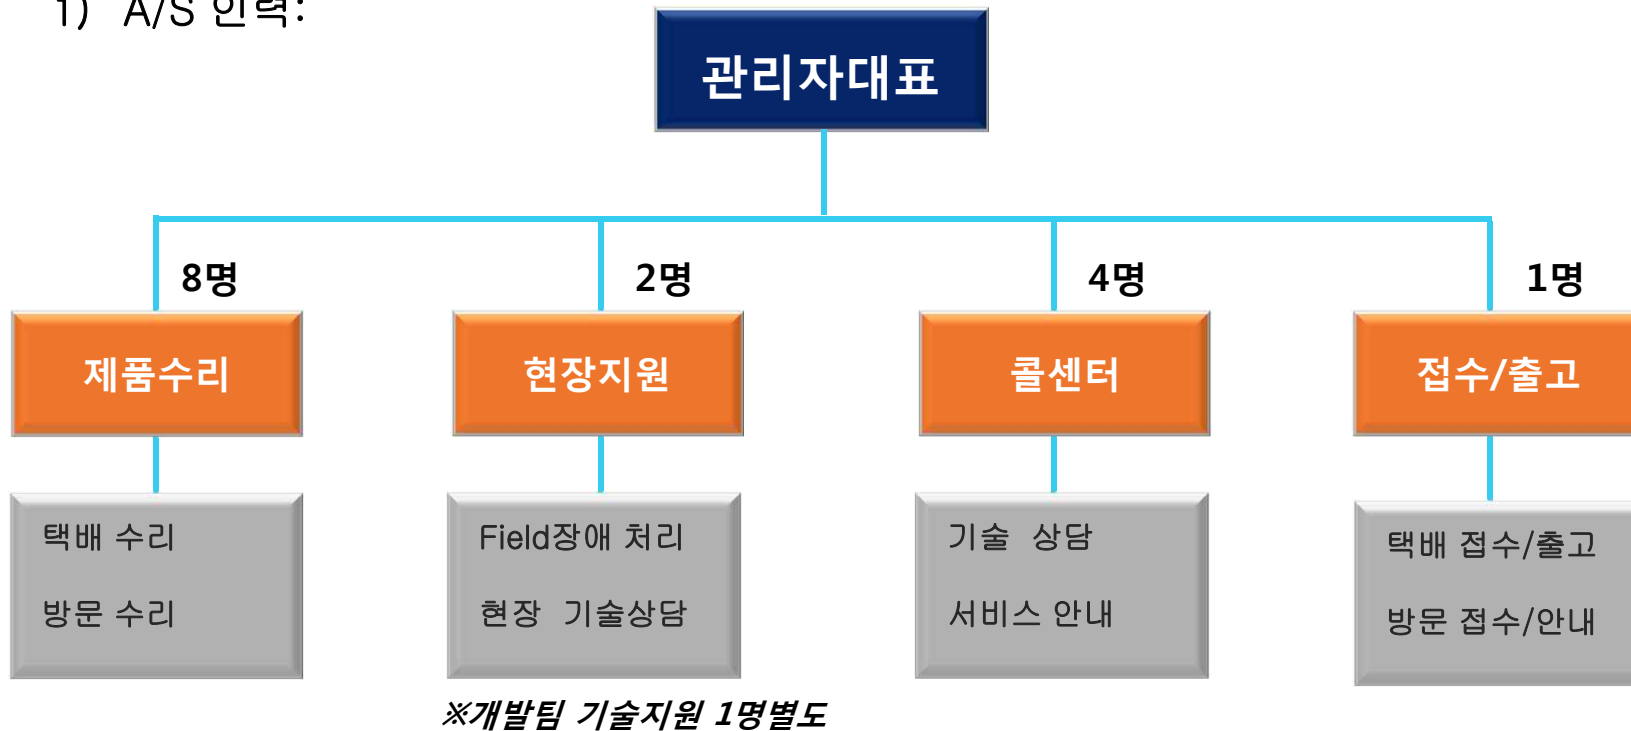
1) A/S 인력:

관리자대표

8명
제품수리
택배 수리
방문 수리

2명
현장지원
Field장애 처리
현장 기술상담

4명
콜센터
기술 상담
서비스 안내

1명
접수/출고
택배 접수/출고
방문 접수/안내

※개발팀 기술지원 1명별도